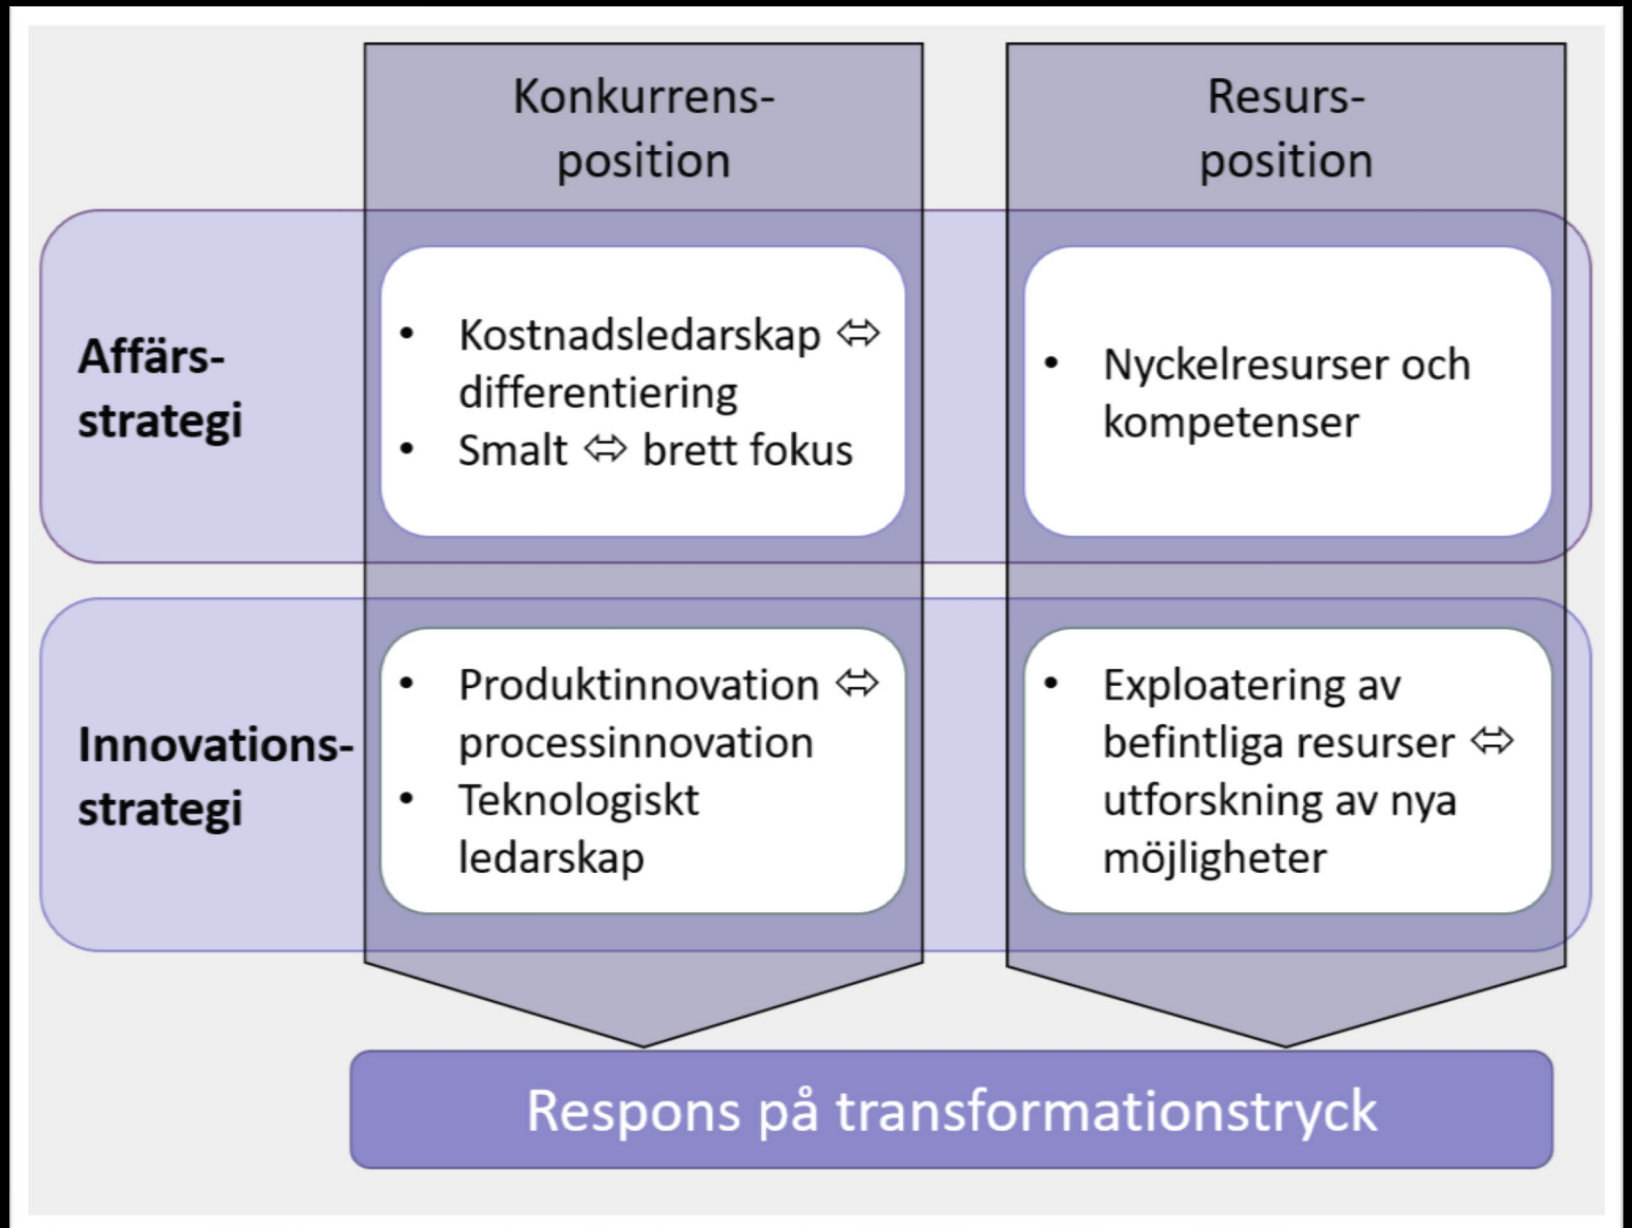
Konkurrens-position

Resurs-position

Affärs-strategi

• Kostnadsledarskap ⇔ differentiering
• Smalt ⇔ brett fokus

• Nyckelresurser och kompetenser

Innovations-strategi

• Produktinnovation ⇔ processinnovation
• Teknologiskt ledarskap

• Exploatering av befintliga resurser ⇔ utforskning av nya möjligheter

Respons på transformationstryck